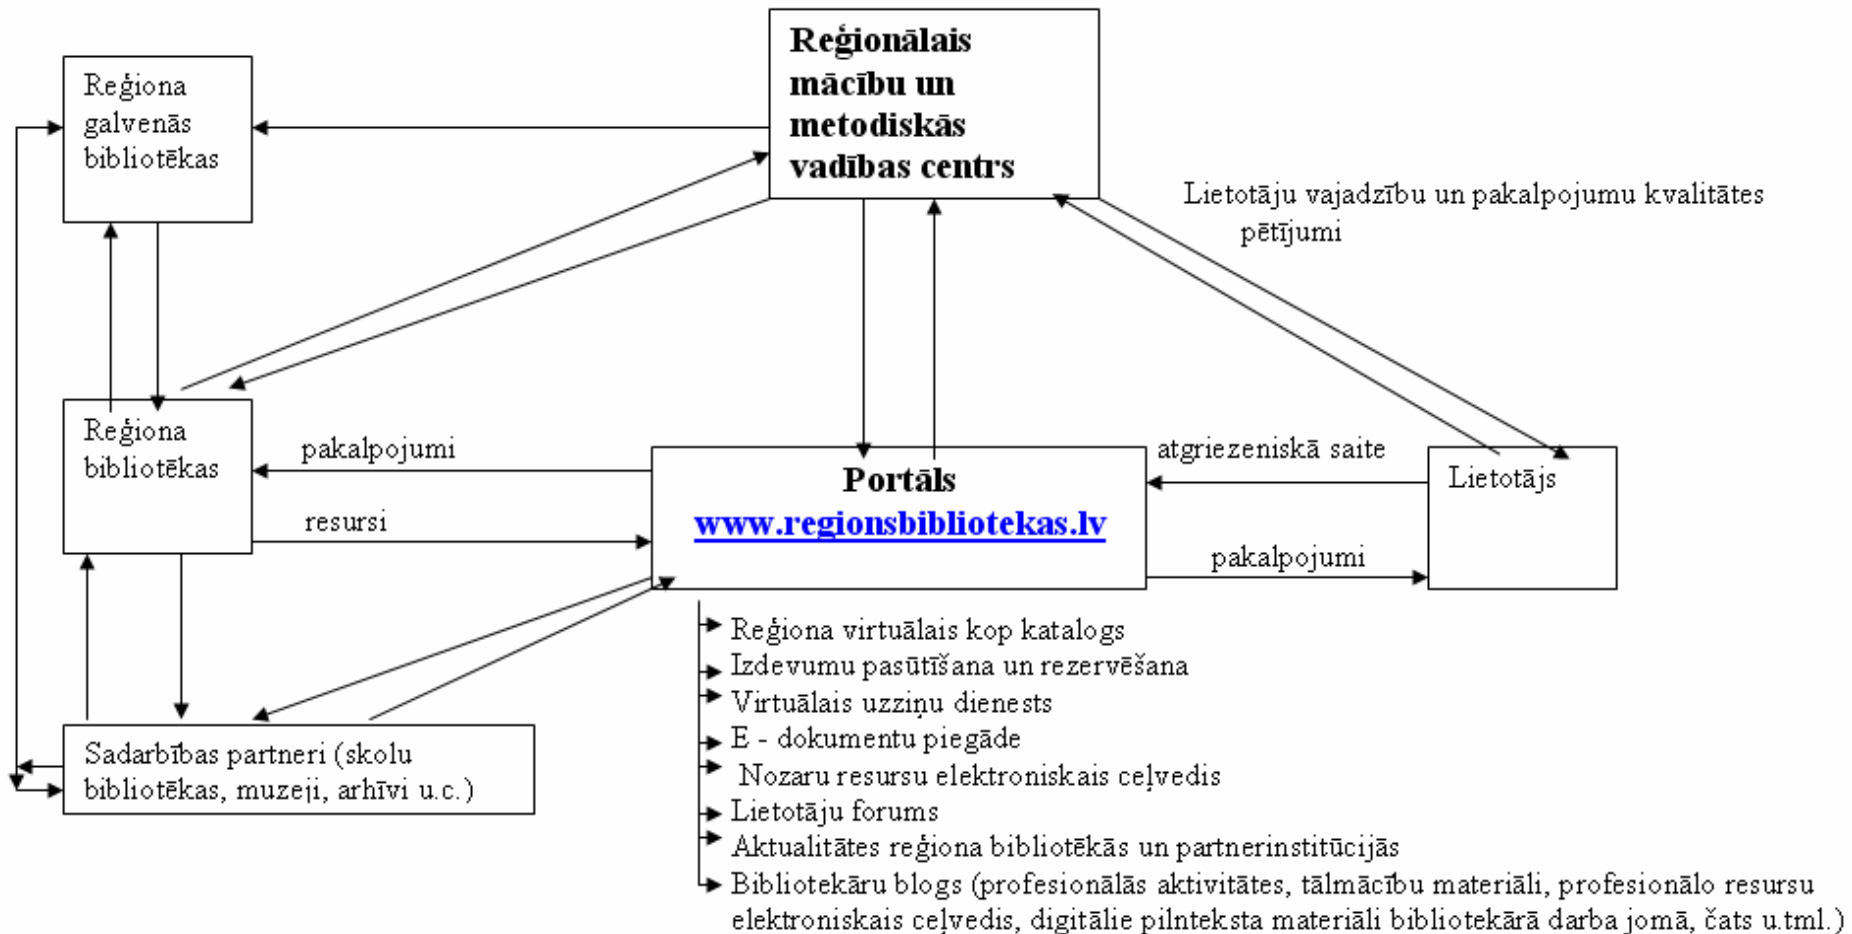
Reģionālais mācību un metodiskās vadības centrs

Reģiona galvenās bibliotēkas

Lietotāju vajadzību un pakalpojumu kvalitātes pētījumi

Reģiona bibliotēkas

pakalpojumi

resursi

Portāls
www.regionsbibliotekas.lv

atgriezeniskā saite

Lietotājs

pakalpojumi

Sadarbības partneri (skolu bibliotēkas, muzeji, arhīvi u.c.)

Reģiona virtuālais kop katalogs
Izdevumu pasūtīšana un rezervēšana
Virtuālais uzziņu dienests
E - dokumentu piegāde
Nozaru resursu elektroniskais ceļvedis
Lietotāju forums
Aktualitātes reģiona bibliotēkās un partnerinstitūcijās
Bibliotekāru blogs (profesionālās aktivitātes, tālmācību materiāli, profesionālo resursu elektroniskais ceļvedis, digitālie pilnteksta materiāli bibliotekārā darba jomā, čats u.tml.)